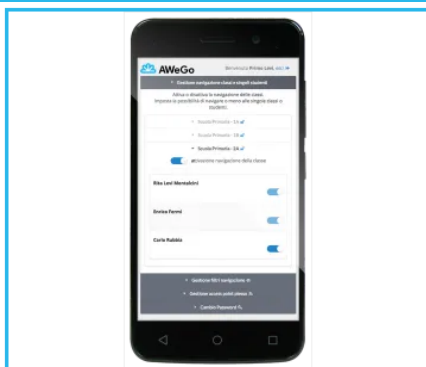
AWeGo

Benvenuto Primo Levi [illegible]

Gestione navigazione classi e singoli studenti

Attiva o disattiva la navigazione delle classi. Imposta la possibilità di navigare o meno alle singole classi o studenti.

Scuola Primaria - 1A

Scuola Primaria - 1B

Scuola Primaria - 2A

attivazione navigazione della classe

Rita Levi Montalcini

Enrico Fermi

Carlo Rubbia

Gestione Wi-Fi navigazione

Gestione accessi point please

Cambia Password